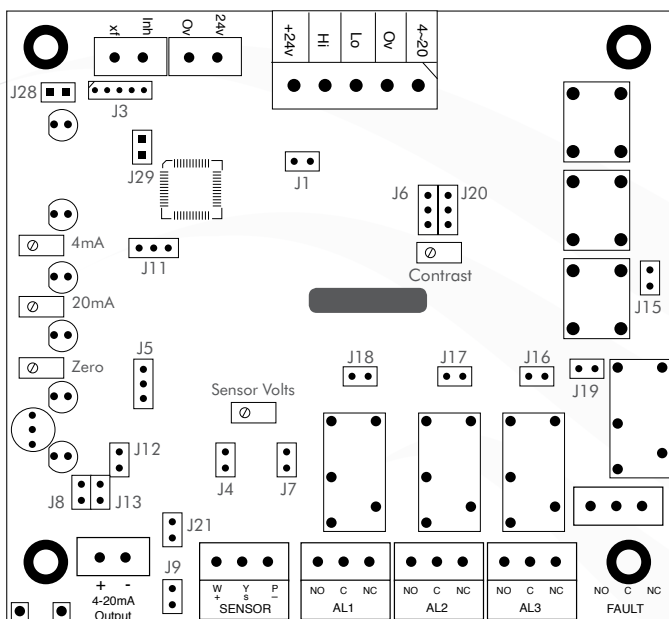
xf
Inh
Ov
24v
+24v
Hi
Lo
Ov
4~20
J28
J3
J29
J1
J6
J20
4mA
J11
Contrast
20mA
J15
Zero
J5
J18
J17
J16
J19
Sensor Volts
J12
J4
J7
J8
J13
J21
J9
+ -
4-20mA
Output
W
+
Y
s
P
–
SENSOR
NO C NC
AL1
NO C NC
AL2
NO C NC
AL3
NO C NC
FAULT